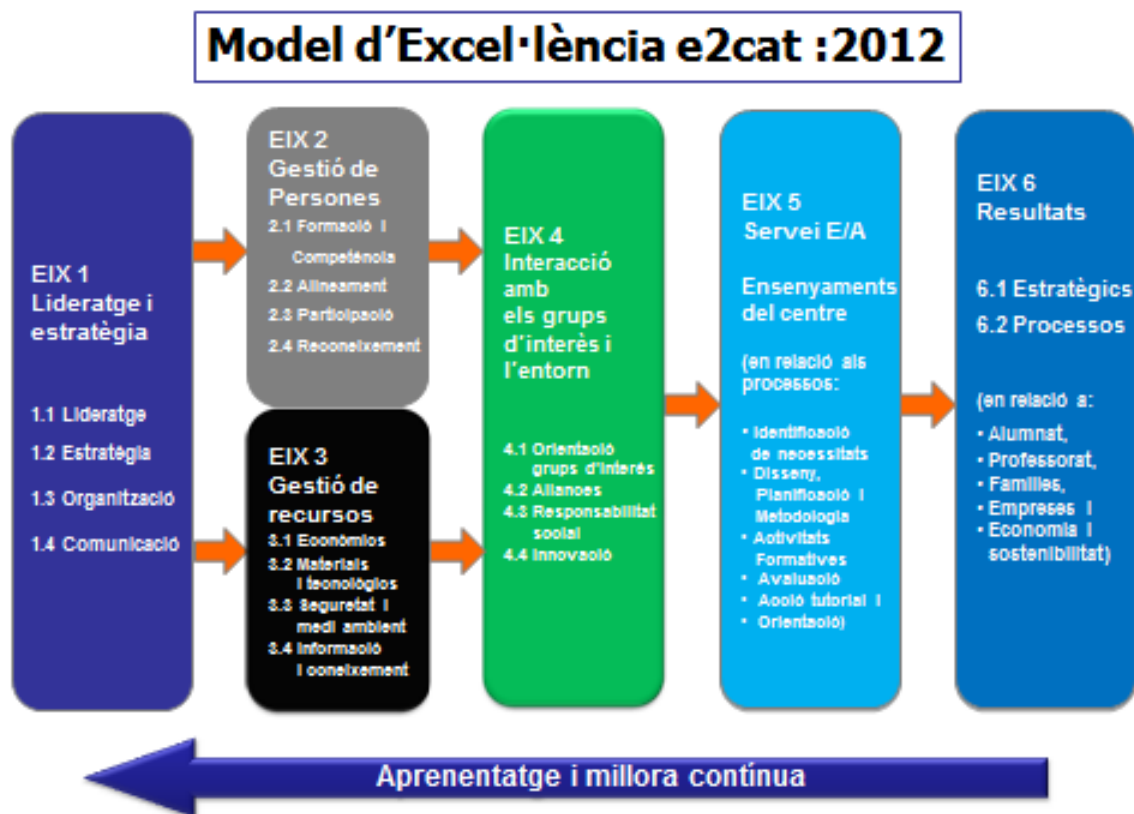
Model d'Excel·lència e2cat :2012

EIX 1
Lideratge i estratègia

1.1 Lideratge
1.2 Estratègia
1.3 Organització
1.4 Comunicació

EIX 2
Gestió de Persones
2.1 Formació i Competència
2.2 Alineament
2.3 Participació
2.4 Reconeixement

EIX 3
Gestió de recursos
3.1 Econòmics
3.2 Materials i tecnològics
3.3 Seguretat i medi ambient
3.4 Informació i coneixement

EIX 4
Interacció amb els grups d'interès i l'entorn

4.1 Orientació grups d'interès
4.2 Aliances
4.3 Responsabilitat social
4.4 Innovació

EIX 5
Servei E/A

Ensenyaments del centre

(en relació als processos:

• Identificació de necessitats
• Disseny, Planificació i Metodologia
• Activitats Formatives
• Avaluació
• Acció tutorial i
• Orientació)

EIX 6
Resultats

6.1 Estratègics
6.2 Processos

(en relació a:
• Alumnat,
• Professorat,
• Famílies,
• Empreses i
• Economia i sostenibilitat)

Aprenentatge i millora contínua